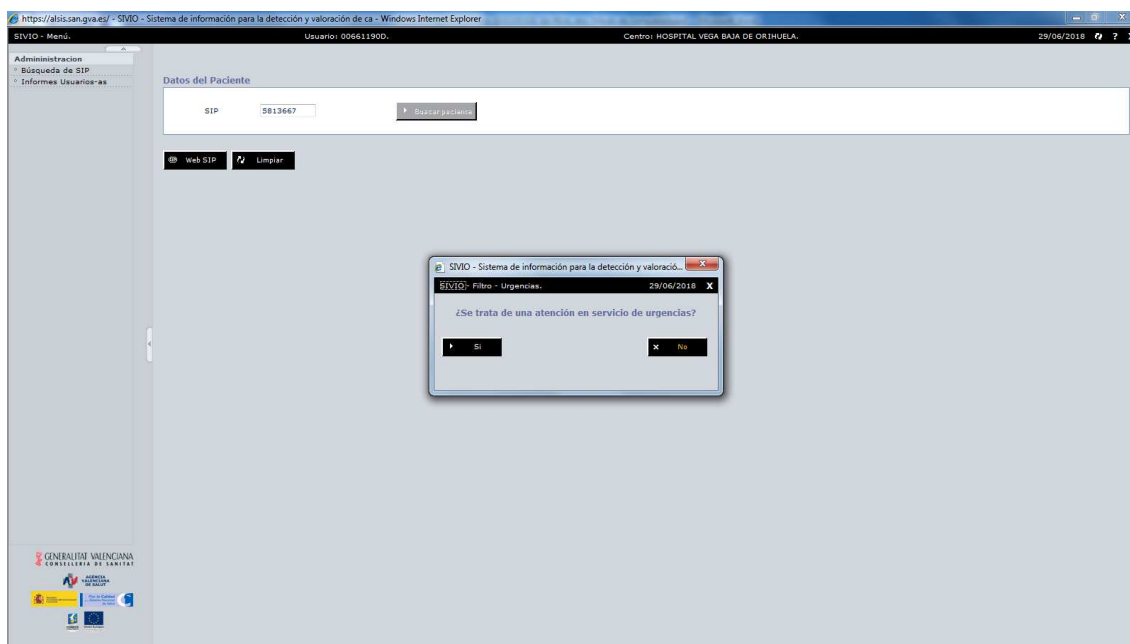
https://alsis.san.gva.es/ - SIVIO - Sistema de información para la detección y valoración de ca - Windows Internet Explorer

SIVIO - Menú. Usuario: 00661190D. Centro: HOSPITAL VEGA BAJA DE ORIHUELA. 29/06/2018 ?

Admininistracion
Búsqueda de SIP
Informes Usuarios-as

Datos del Paciente

SIP 5813667 Buscar paciente

Web SIP Limpiar

SIVIO - Sistema de información para la detección y valoració...

SIVIO- Filtro - Urgencias. 29/06/2018 X

¿Se trata de una atención en servicio de urgencias?

Si

No

GENERALITAT VALENCIANA
CONSELLERIA DE SANITAT

AGÈNCIA VALENCIANA DE SALUT

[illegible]